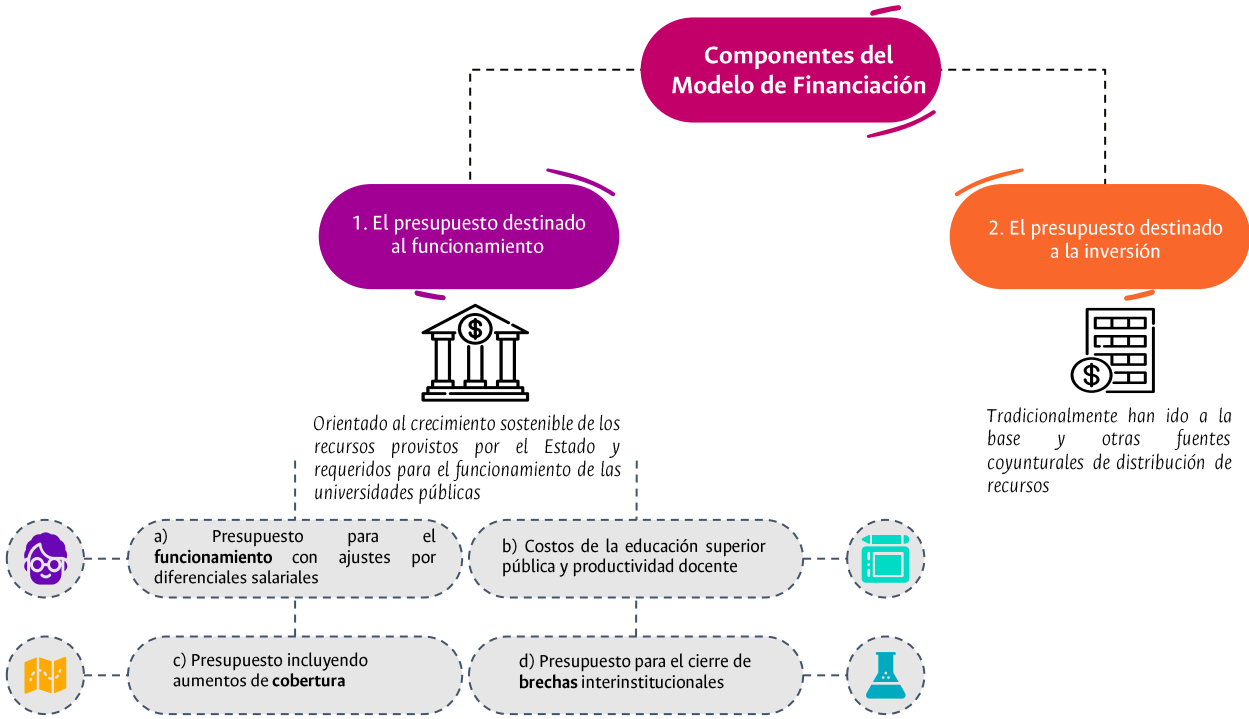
Componentes del Modelo de Financiación

1. El presupuesto destinado al funcionamiento

2. El presupuesto destinado a la inversión

Orientado al crecimiento sostenible de los recursos provistos por el Estado y requeridos para el funcionamiento de las universidades públicas

Tradicionalmente han ido a la base y otras fuentes coyunturales de distribución de recursos

a) Presupuesto para el **funcionamiento** con ajustes por diferenciales salariales

b) Costos de la educación superior pública y productividad docente

c) Presupuesto incluyendo aumentos de **cobertura**

d) Presupuesto para el cierre de **brechas** interinstitucionales